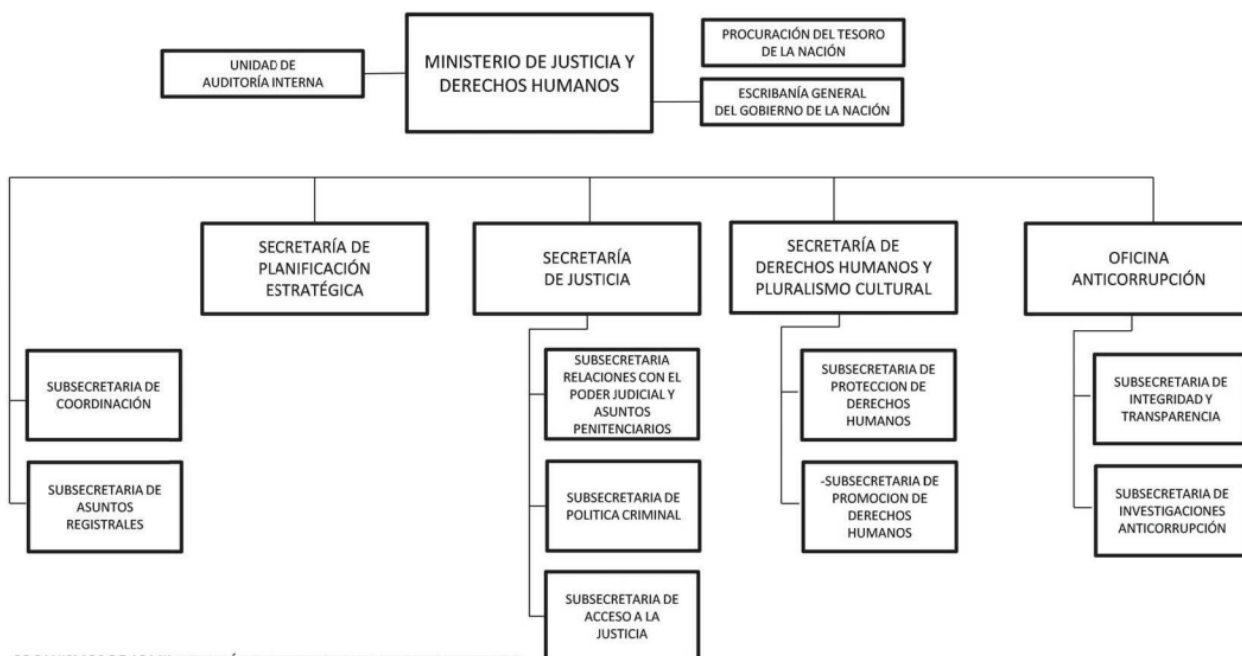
UNIDAD DE AUDITORÍA INTERNA

MINISTERIO DE JUSTICIA Y DERECHOS HUMANOS

PROCURACIÓN DEL TESORO DE LA NACIÓN

ESCRIBANÍA GENERAL DEL GOBIERNO DE LA NACIÓN

SECRETARÍA DE PLANIFICACIÓN ESTRATÉGICA

SECRETARÍA DE JUSTICIA

SECRETARÍA DE DERECHOS HUMANOS Y PLURALISMO CULTURAL

OFICINA ANTICORRUPCIÓN

SUBSECRETARIA DE COORDINACIÓN

SUBSECRETARIA DE ASUNTOS REGISTRALES

SUBSECRETARIA RELACIONES CON EL PODER JUDICIAL Y ASUNTOS PENITENCIARIOS

SUBSECRETARIA DE POLITICA CRIMINAL

SUBSECRETARIA DE ACCESO A LA JUSTICIA

SUBSECRETARIA DE PROTECCION DE DERECHOS HUMANOS

-SUBSECRETARIA DE PROMOCION DE DERECHOS HUMANOS

SUBSECRETARIA DE INTEGRIDAD Y TRANSPARENCIA

SUBSECRETARIA DE INVESTIGACIONES ANTICORRUPCIÓN

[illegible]